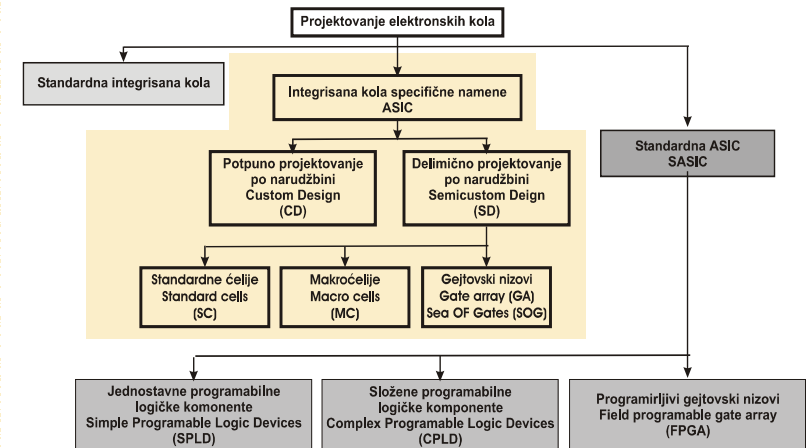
Projektovanje elektronskih kola

Standardna integrisana kola

Integrisana kola specifične namene
ASIC

Standardna ASIC
SASIC

Potpuno projektovanje po narudžbini
Custom Design
(CD)

Delimično projektovanje po narudžbini
Semicustom Deign
(SD)

Standardne ćelije
Standard cells
(SC)

Makroćelije
Macro cells
(MC)

Gejtovski nizovi
Gate array (GA)
Sea OF Gates (SOG)

Jednostavne programabilne logičke komonente
Simple Programable Logic Devices
(SPLD)

Složene programabilne logičke komponente
Complex Programable Logic Devices
(CPLD)

Programirljivi gejtovski nizovi
Field programable gate array
(FPGA)